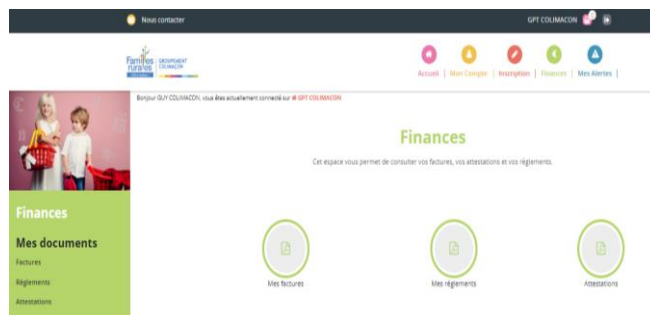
Nous contacter

GPT COLIMACON

Familles rurales GROUPEMENT COLIMACON

Accueil | Mon Compte | Inscription | Finances | Mes Alertes |

Bonjour GUY COLIMACON, vous êtes actuellement connecté sur GPT COLIMACON

Finances

Cet espace vous permet de consulter vos factures, vos attestations et vos règlements.

Finances

Mes documents

Factures

Règlements

Attestations

Mes factures

Mes règlements

Attestations